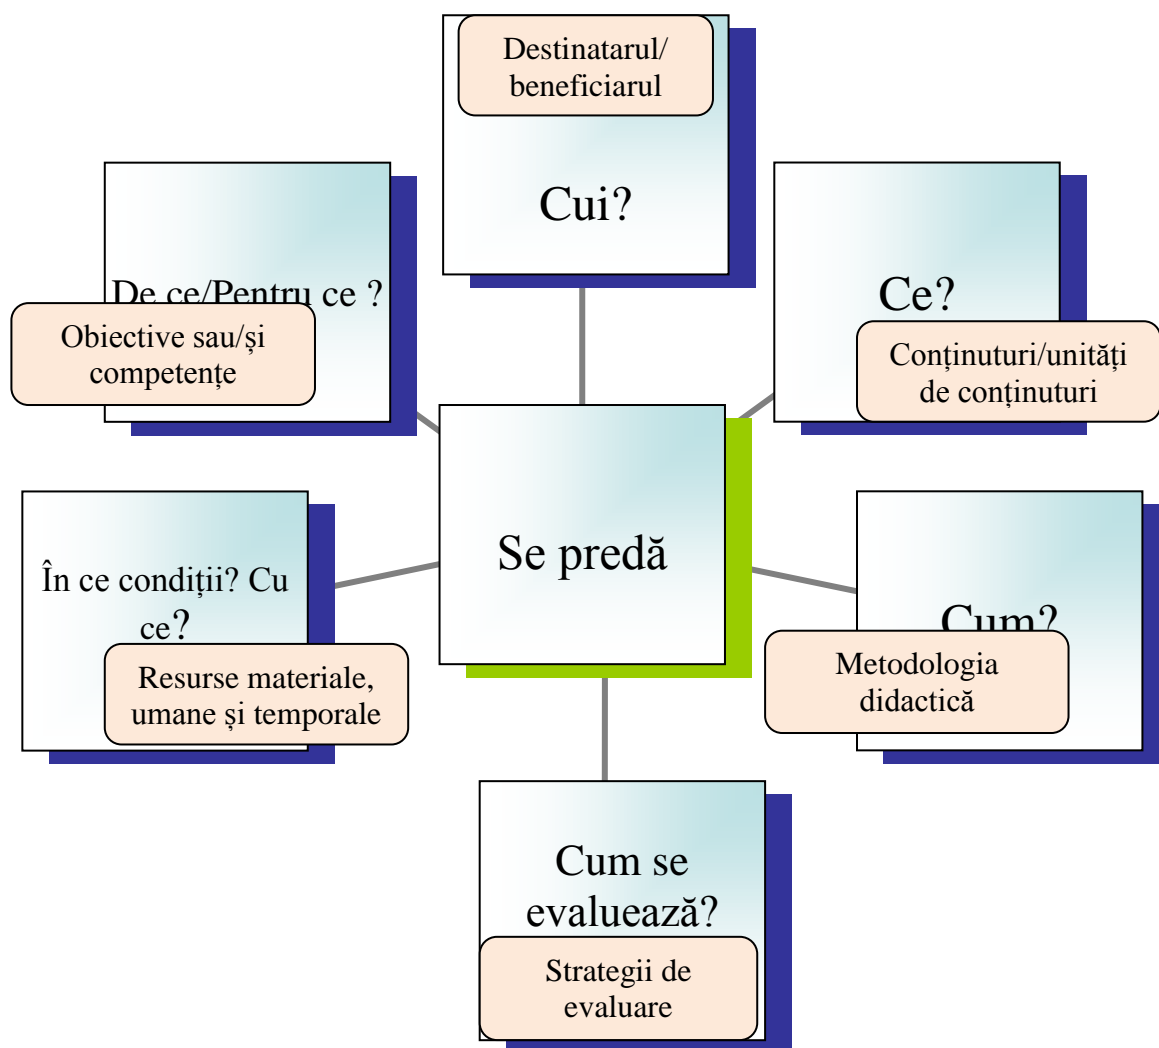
Destinatarul/ beneficiarul

Cui?

De ce/Pentru ce ?

Obiective sau/și competențe

Ce?

Conținuturi/unități de conținuturi

Se predă

În ce condiții? Cu ce?

Resurse materiale, umane și temporale

Cum?

Metodologia didactică

Cum se evaluează?

Strategii de evaluare